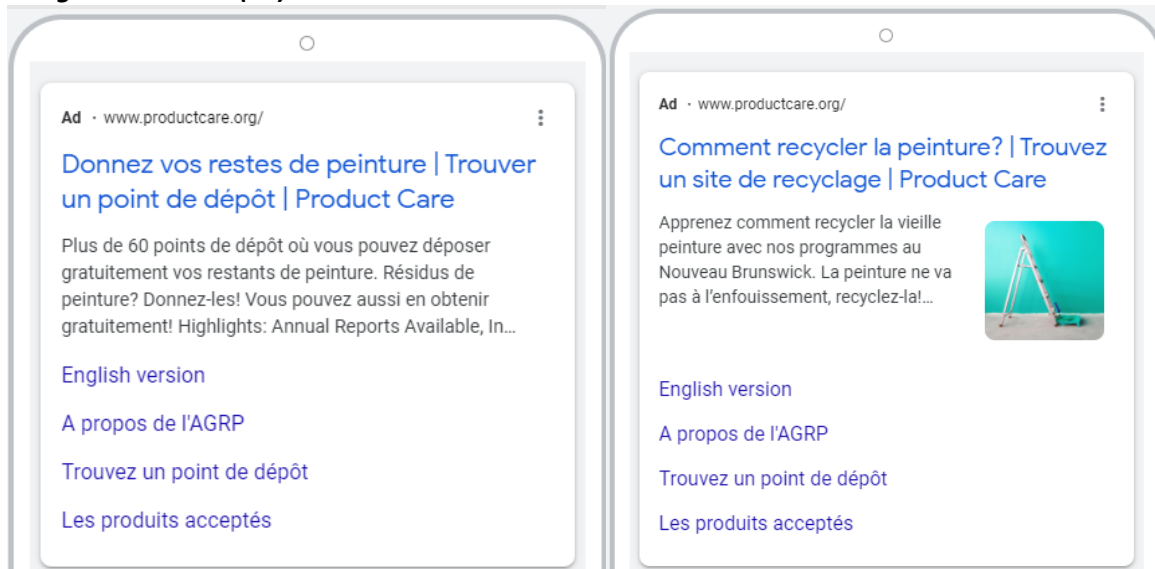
Ad · www.productcare.org/

Donnez vos restes de peinture | Trouver un point de dépôt | Product Care

Plus de 60 points de dépôt où vous pouvez déposer gratuitement vos restants de peinture. Résidus de peinture? Donnez-les! Vous pouvez aussi en obtenir gratuitement! Highlights: Annual Reports Available, In...

English version

A propos de l'AGRP

Trouvez un point de dépôt

Les produits acceptés

Ad · www.productcare.org/

Comment recycler la peinture? | Trouvez un site de recyclage | Product Care

Apprenez comment recycler la vieille peinture avec nos programmes au Nouveau Brunswick. La peinture ne va pas à l'enfouissement, recyclez-la!...

English version

A propos de l'AGRP

Trouvez un point de dépôt

Les produits acceptés